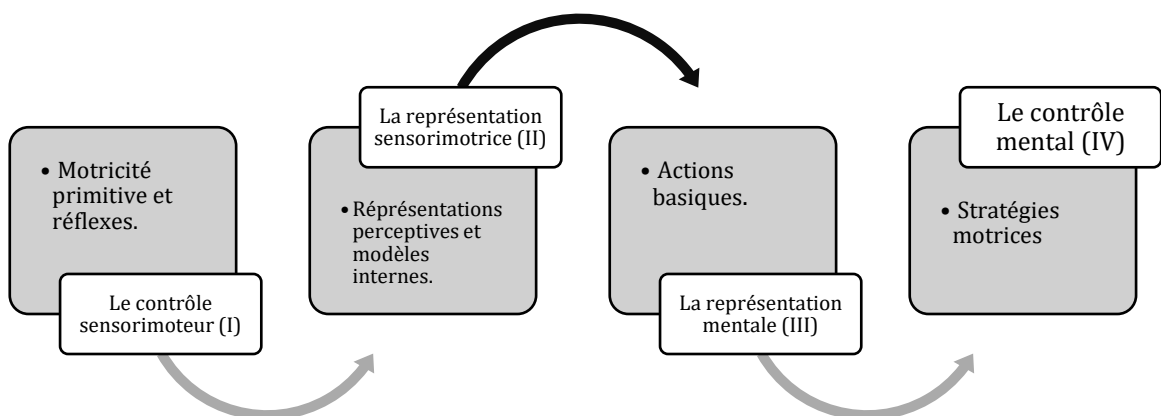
• Motricité primitive et réflexes.

Le contrôle sensorimoteur (I)

La représentation sensorimotrice (II)

• Réprésentations perceptives et modèles internes.

• Actions basiques.

La représentation mentale (III)

Le contrôle mental (IV)

• Stratégies motrices